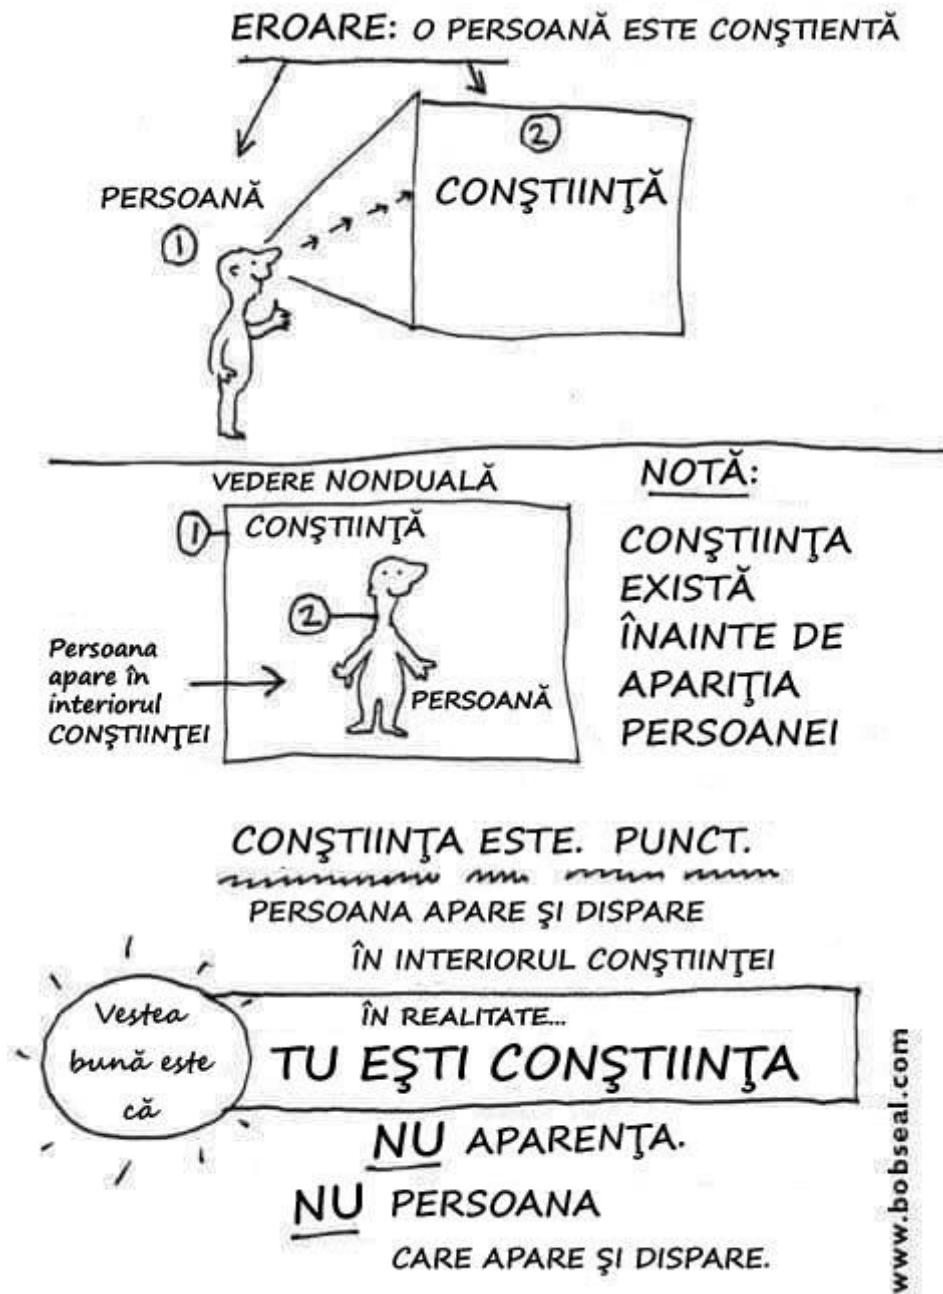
EROARE: O PERSOANĂ ESTE CONŞTIENTĂ

PERSOANĂ
①

②
CONŞTIINŢĂ

VEDERE NONDUALĂ

① CONŞTIINŢĂ

②

Persoana apare în interiorul CONŞTIINŢEI

PERSOANĂ

NOTĂ:

CONŞTIINŢA EXISTĂ ÎNAINTE DE APARIŢIA PERSOANEI

CONŞTIINŢA ESTE. PUNCT.

PERSOANA APARE ŞI DISPARE

ÎN INTERIORUL CONŞTIINŢEI

Vestea bună este că

ÎN REALITATE...

TU EŞTI CONŞTIINŢA

NU APARENŢA.

NU PERSOANA

CARE APARE ŞI DISPARE.

www.bobseal.com